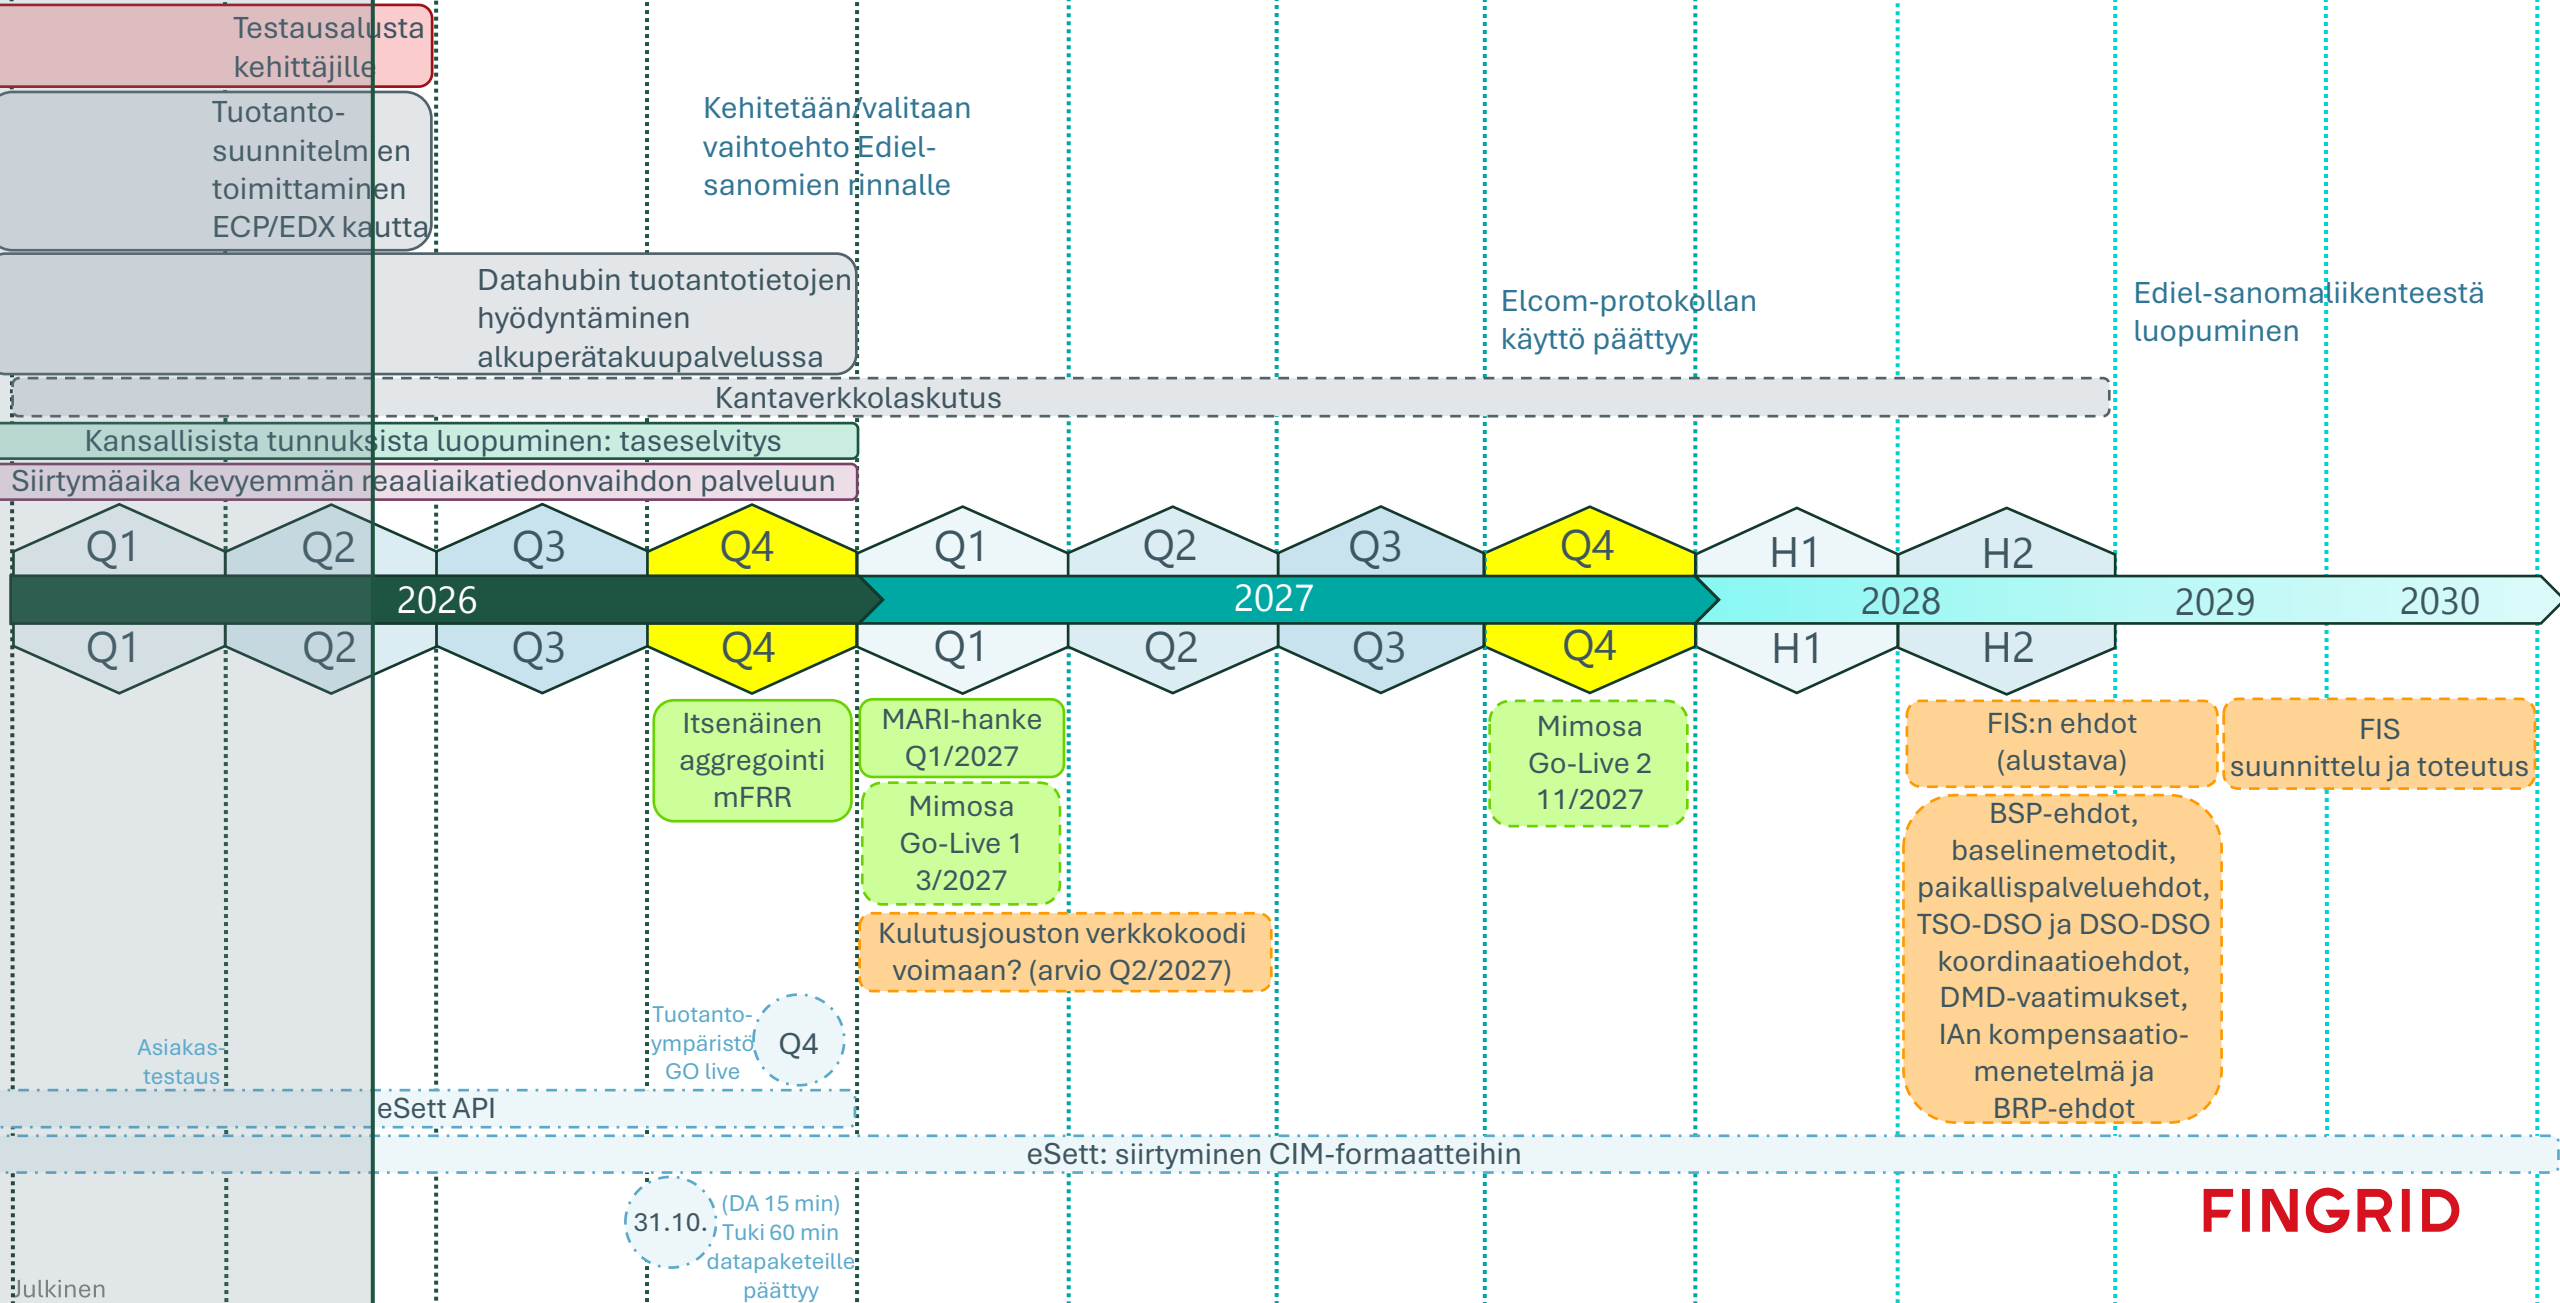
Testausalusta kehittäjille

Tuotanto-suunnitelmien toimittaminen ECP/EDX kautta

Kehitetään/valitaan vaihtoehto Ediel-sanomien rinnalle

Datahubin tuotantotietojen hyödyntäminen alkuperätakuupalvelussa

Elcom-protokollan käyttö päättyy

Ediel-sanomaliikenteestä luopuminen

Kantaverkkolaskutus

Kansallisista tunnuksista luopuminen: taseselvitys

Siirtymäaika kevyemmän reaaliaikatiedonvaihdon palveluun

Q1 Q2 Q3 Q4 Q1 Q2 Q3 Q4 H1 H2

2026 2027 2028 2029 2030

Q1 Q2 Q3 Q4 Q1 Q2 Q3 Q4 H1 H2

Itsenäinen aggregointi mFRR

MARI-hanke Q1/2027

Mimosa Go-Live 1 3/2027

Kulutusjouston verkkokoodi voimaan? (arvio Q2/2027)

Mimosa Go-Live 2 11/2027

FIS:n ehdot (alustava)

FIS suunnittelu ja toteutus

BSP-ehdot, baselinemetodit, paikallispalveluehdot, TSO-DSO ja DSO-DSO koordinaatioehdot, DMD-vaatimukset, IAn kompensaatio-menetelmä ja BRP-ehdot

Asiakas-testaus

Tuotanto-ympäristö GO live

Q4

eSett API

eSett: siirtyminen CIM-formaatteihin

31.10.

(DA 15 min) Tuki 60 min datapaketeille päättyy

FINGRID

Julkinen